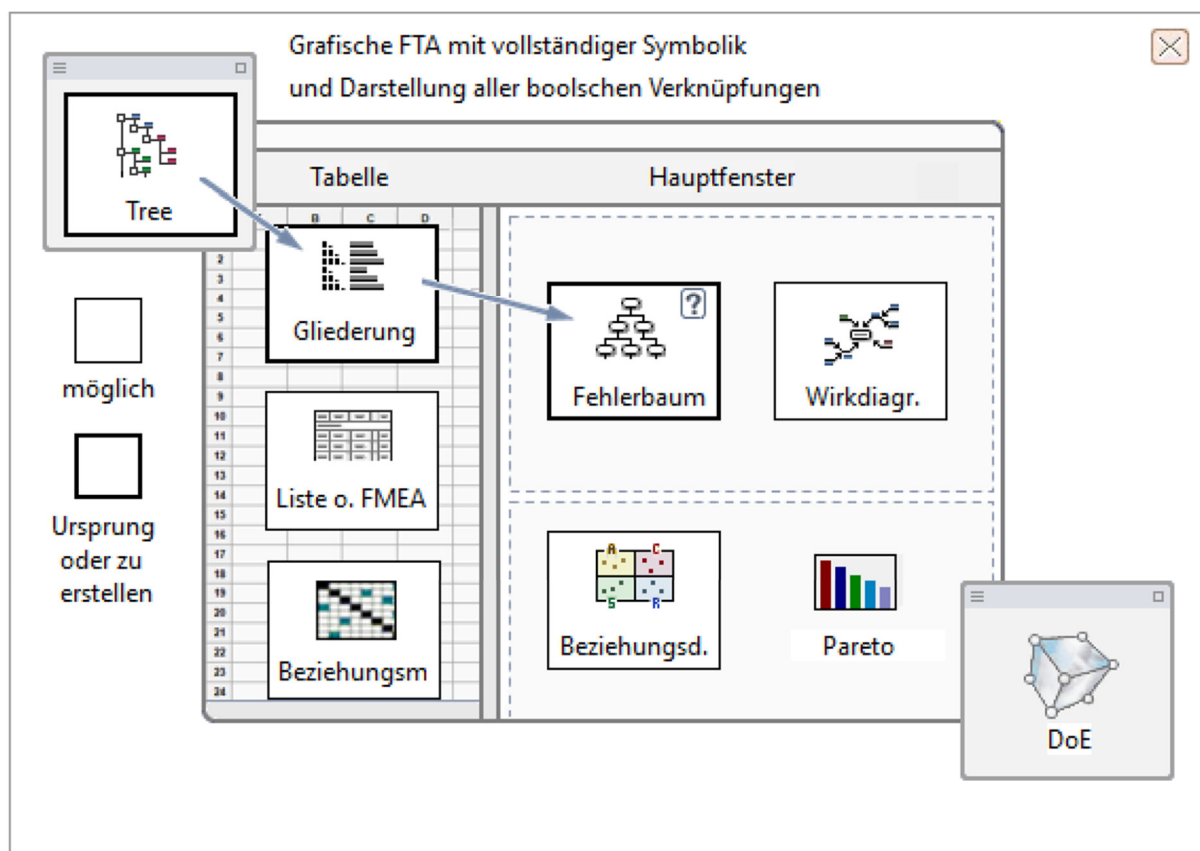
Grafische FTA mit vollständiger Symbolik
und Darstellung aller boolschen Verknüpfungen

Tree

Tabelle

Hauptfenster

B C D
2
3
4
5
6
7
8
9
10
11
12
13
14
15
16
17
18
19
20
21
22
23
24

Gliederung

Fehlerbaum

?

Wirkdiagr.

möglich

Ursprung oder zu erstellen

Liste o. FMEA

Beziehungsm

A C S R

Beziehungsd.

Pareto

DoE